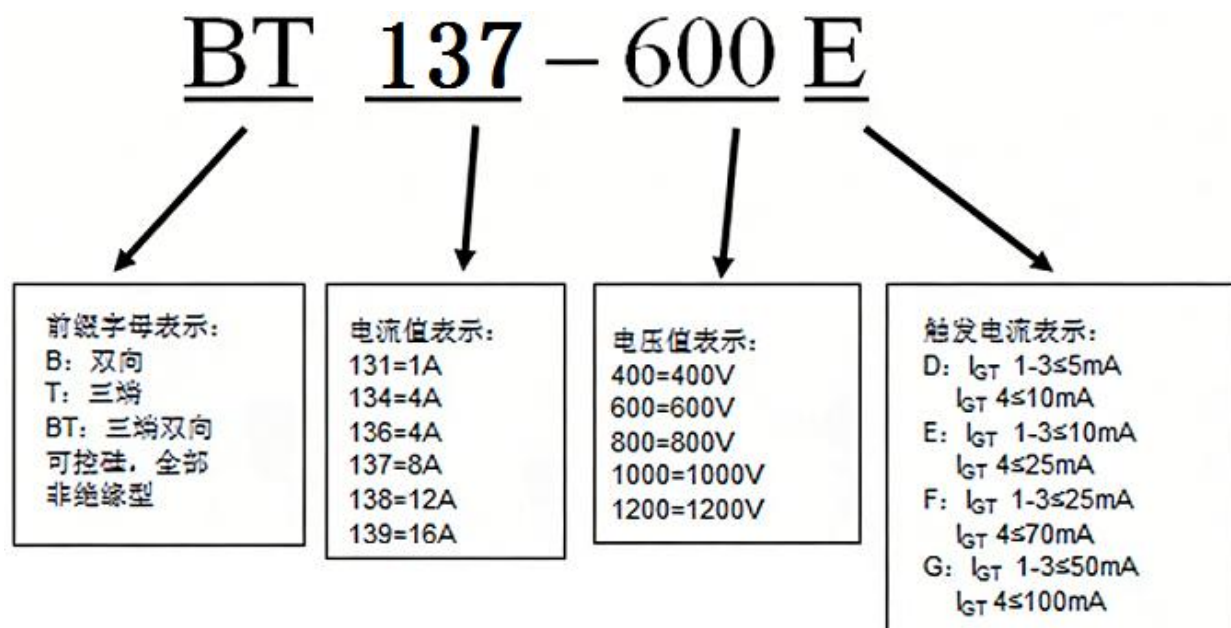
BT 137 – 600 E

前缀字母表示：
B：双向
T：三端
BT：三端双向可控硅，全部非绝缘型

电流值表示：
131=1A
134=4A
136=4A
137=8A
138=12A
139=16A

电压值表示：
400=400V
600=600V
800=800V
1000=1000V
1200=1200V

触发电流表示：
D：$I_{GT}$ 1-3≤5mA
$I_{GT}$ 4≤10mA
E：$I_{GT}$ 1-3≤10mA
$I_{GT}$ 4≤25mA
F：$I_{GT}$ 1-3≤25mA
$I_{GT}$ 4≤70mA
G：$I_{GT}$ 1-3≤50mA
$I_{GT}$ 4≤100mA